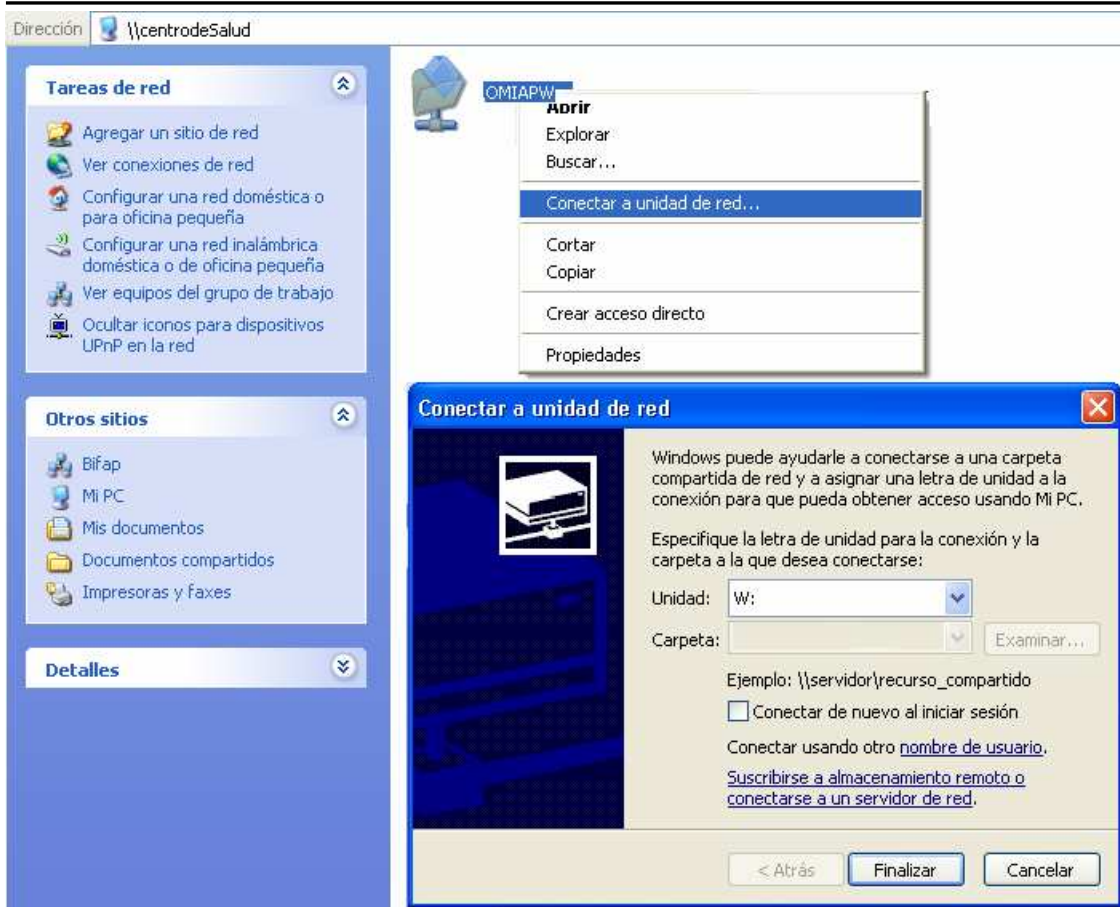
Dirección \\centrodeSalud

Tareas de red

Agregar un sitio de red
Ver conexiones de red
Configurar una red doméstica o para oficina pequeña
Configurar una red inalámbrica doméstica o de oficina pequeña
Ver equipos del grupo de trabajo
Ocultar iconos para dispositivos UPnP en la red

Otros sitios

Bifap
Mi PC
Mis documentos
Documentos compartidos
Impresoras y faxes

Detalles

OMIAPW

Abrir
Explorar
Buscar...
Conectar a unidad de red...
Cortar
Copiar
Crear acceso directo
Propiedades

Conectar a unidad de red

Windows puede ayudarle a conectarse a una carpeta compartida de red y a asignar una letra de unidad a la conexión para que pueda obtener acceso usando Mi PC.

Especifique la letra de unidad para la conexión y la carpeta a la que desea conectarse:

Unidad: W:
Carpeta: Examinar...

Ejemplo: \\servidor\recurso_compartido

Conectar de nuevo al iniciar sesión

Conectar usando otro nombre de usuario.

Suscribirse a almacenamiento remoto o conectarse a un servidor de red.

< Atrás Finalizar Cancelar